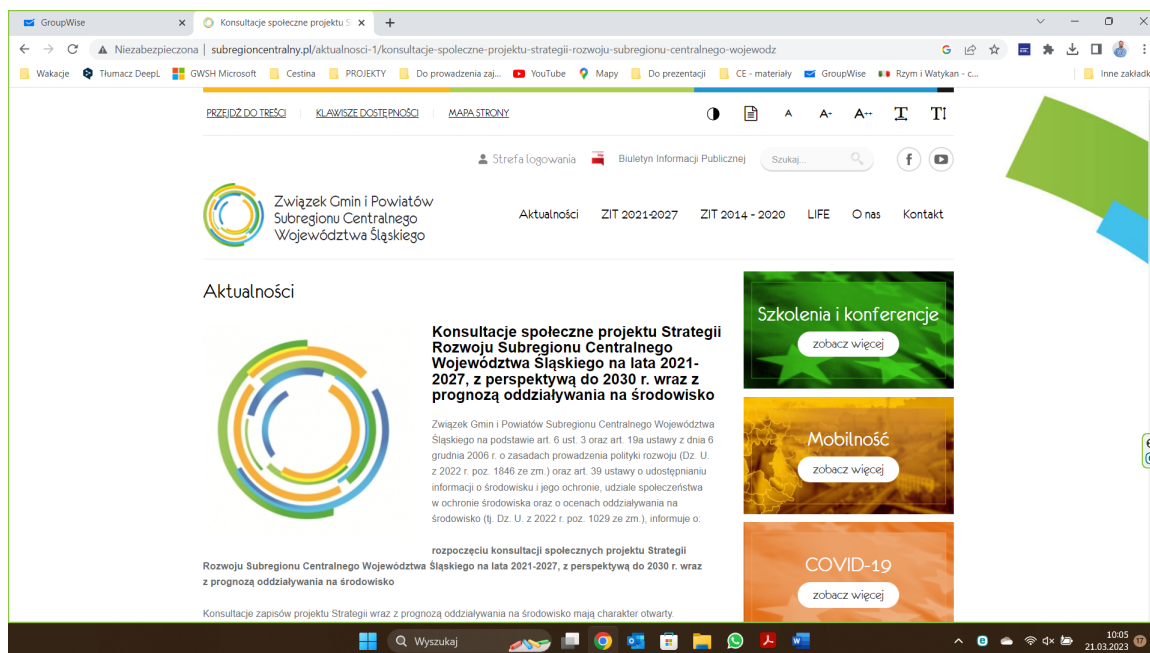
GroupWise
Konsultacje społeczne projektu S
Niezabezpieczona | subregioncentralny.pl/aktualnosci-1/konsultacje-spoleczne-projektu-strategii-rozwoju-subregionu-centralnego-wojewodz
Wakacje Tłumacz DeepL GWSH Microsoft Cestina PROJEKTY Do prowadzenia zaj... YouTube Mapy Do prezentacji CE - materiały GroupWise Rzym i Watykan - c... Inne zakładk

PRZEJDŹ DO TREŚCI KLAWISZE DOSTĘPNOŚCI MAPA STRONY

A A- A+ T T

Strefa logowania Biuletyn Informacji Publicznej Szukaj...

Związek Gmin i Powiatów Subregionu Centralnego Województwa Śląskiego

Aktualności ZIT 2021-2027 ZIT 2014 - 2020 LIFE O nas Kontakt

Aktualności

Konsultacje społeczne projektu Strategii Rozwoju Subregionu Centralnego Województwa Śląskiego na lata 2021-2027, z perspektywą do 2030 r. wraz z prognozą oddziaływania na środowisko

Związek Gmin i Powiatów Subregionu Centralnego Województwa Śląskiego na podstawie art. 6 ust. 3 oraz art. 19a ustawy z dnia 6 grudnia 2006 r. o zasadach prowadzenia polityki rozwoju (Dz. U. z 2022 r. poz. 1846 ze zm.) oraz art. 39 ustawy o udostępnianiu informacji o środowisku i jego ochronie, udziale społeczeństwa w ochronie środowiska oraz o ocenach oddziaływania na środowisko (tj. Dz. U. z 2022 r. poz. 1029 ze zm.), informuje o:

rozpoczęciu konsultacji społecznych projektu Strategii Rozwoju Subregionu Centralnego Województwa Śląskiego na lata 2021-2027, z perspektywą do 2030 r. wraz z prognozą oddziaływania na środowisko

Konsultacje zapisów projektu Strategii wraz z prognozą oddziaływania na środowisko mają charakter otwarty.

Szkolenia i konferencje
zobacz więcej
Mobilność
zobacz więcej
COVID-19
zobacz więcej

Wyszukaj
10:05
21.03.2023